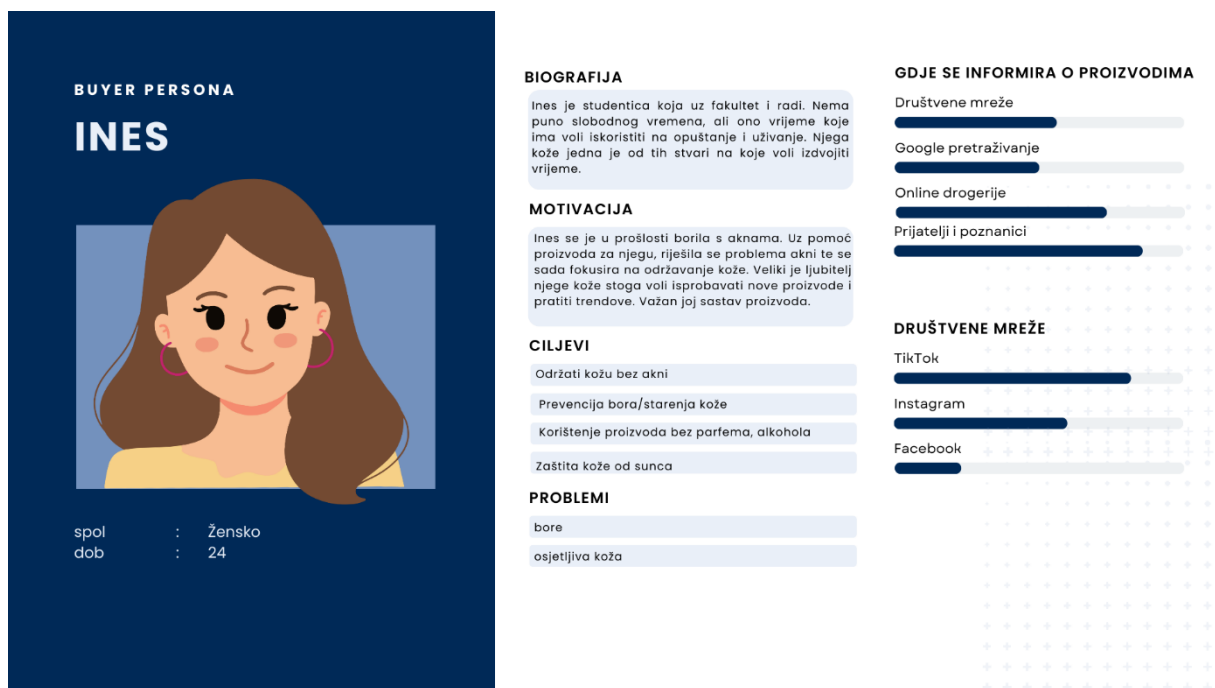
BUYER PERSONA

INES

spol : Žensko
dob : 24

BIOGRAFIJA

Ines je studentica koja uz fakultet i radi. Nema puno slobodnog vremena, ali ono vrijeme koje ima voli iskoristiti na opuštanje i uživanje. Njega kože jedna je od tih stvari na koje voli izdvojiti vrijeme.

MOTIVACIJA

Ines se je u prošlosti borila s aknama. Uz pomoć proizvoda za njegu, riješila se problema akni te se sada fokusira na održavanje kože. Veliki je ljubitelj njege kože stoga voli isprobavati nove proizvode i pratiti trendove. Važan joj sastav proizvoda.

CILJEVI

Održati kožu bez akni

Prevencija bora/starenja kože

Korištenje proizvoda bez parfema, alkohola

Zaštita kože od sunca

PROBLEMI

bore

osjetljiva koža

GDJE SE INFORMIRA O PROIZVODIMA

Društvene mreže

Google pretraživanje

Online drogerije

Prijatelji i poznanici

DRUŠTVENE MREŽE

TikTok

Instagram

Facebook